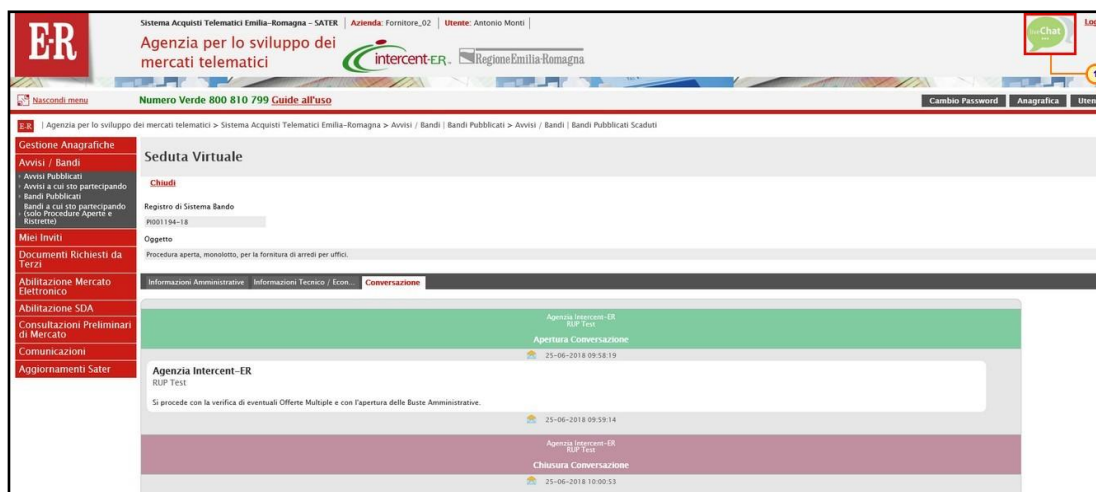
E·R

Sistema Acquisti Telematici Emilia-Romagna - SATER | Azienda: Fornitore_02 | Utente: Antonio Monti |

Agenzia per lo sviluppo dei mercati telematici

intercent-ER

Regione Emilia-Romagna

Log

Chat

1

Nascondi menu

Numero Verde 800 810 799 Guide all'uso

Cambio Password Anagrafica Uten

E·R | Agenzia per lo sviluppo dei mercati telematici > Sistema Acquisti Telematici Emilia-Romagna > Avvisi / Bandi | Bandi Pubblicati > Avvisi / Bandi | Bandi Pubblicati Scaduti

Gestione Anagrafiche
Avvisi / Bandi
Avvisi Pubblicati
Avvisi a cui sto partecipando
Bandi Pubblicati
Bandi a cui sto partecipando (solo Procedure Aperte e Ristrette)
Miei Inviti
Documenti Richiesti da Terzi
Abilitazione Mercato Elettronico
Abilitazione SDA
Consultazioni Preliminari di Mercato
Comunicazioni
Aggiornamenti Sater

Seduta Virtuale

Chiudi

Registro di Sistema Bando
PI001194-18

Oggetto
Procedura aperta, monolotto, per la fornitura di arredi per uffici.

Informazioni Amministrative | Informazioni Tecnico / Econ... | Conversazione

Agenzia Intercent-ER
RUP Test
Apertura Conversazione

25-06-2018 09:58:19

Agenzia Intercent-ER
RUP Test
Si procede con la verifica di eventuali Offerte Multiple e con l'apertura delle Buste Amministrative.

25-06-2018 09:59:14

Agenzia Intercent-ER
RUP Test
Chiusura Conversazione

25-06-2018 10:00:53